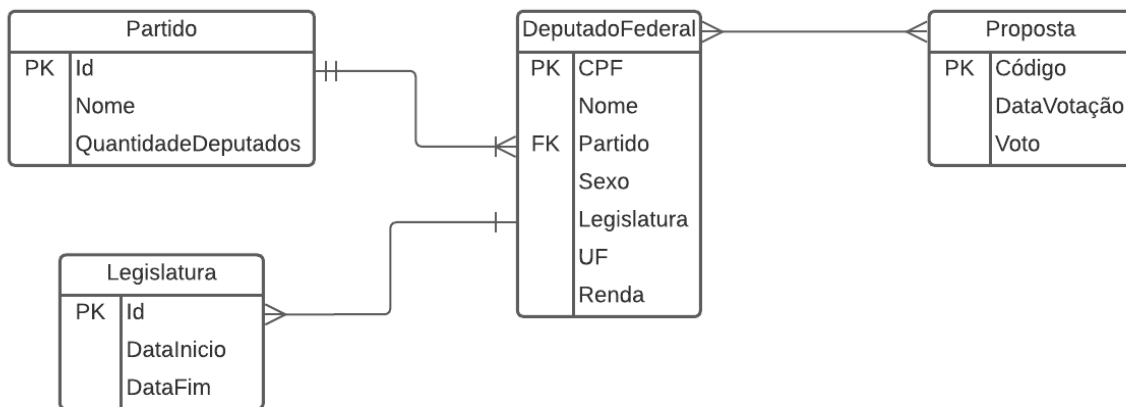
Partido

| | |
|---|---|
| PK | Id |
| | Nome |
| | QuantidadeDeputados |

DeputadoFederal

| | |
|---|---|
| PK | CPF |
| | Nome |
| FK | Partido |
| | Sexo |
| | Legislatura |
| | UF |
| | Renda |

Proposta

| | |
|---|---|
| PK | Código |
| | DataVotação |
| | Voto |

Legislatura

| | |
|---|---|
| PK | Id |
| | DataInicio |
| | DataFim |